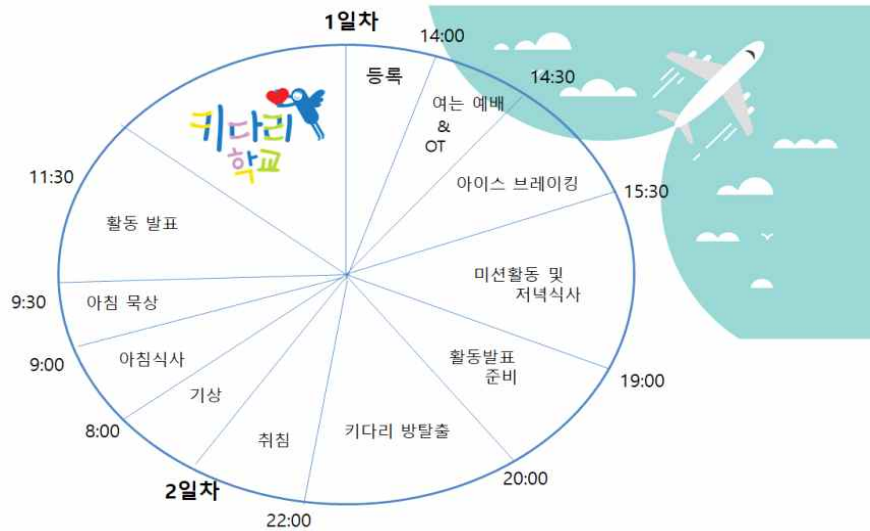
1일차

14:00

등록

14:30

여는 예배
&
OT

아이스 브레이킹

15:30

미션활동 및
저녁식사

활동발표
준비

19:00

키다리 방탈출

20:00

취침

22:00

2일차

기상

8:00

아침식사

9:00

아침 묵상

9:30

활동 발표

11:30

키다리
학교